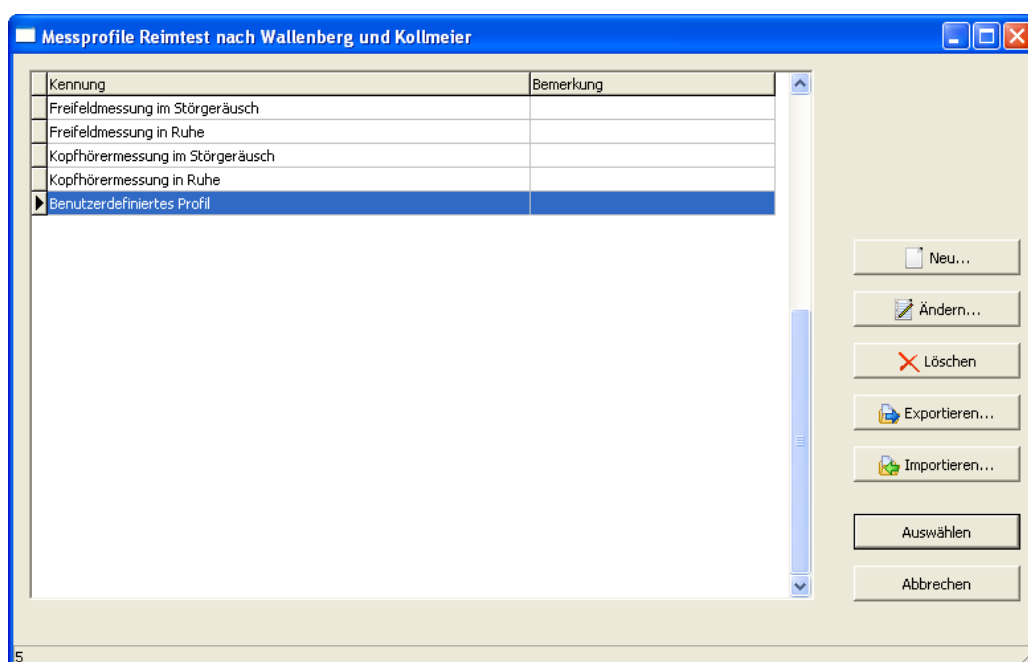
Messprofile Reimtest nach Wallenberg und Kollmeier

| Kennung | Bemerkung |
|---|---|
| Freifeldmessung im Störgeräusch | |
| Freifeldmessung in Ruhe | |
| Kopfhörermessung im Störgeräusch | |
| Kopfhörermessung in Ruhe | |
| Benutzerdefiniertes Profil | |

Neu...

Ändern...

Löschen

Exportieren...

Importieren...

Auswählen

Abbrechen

5